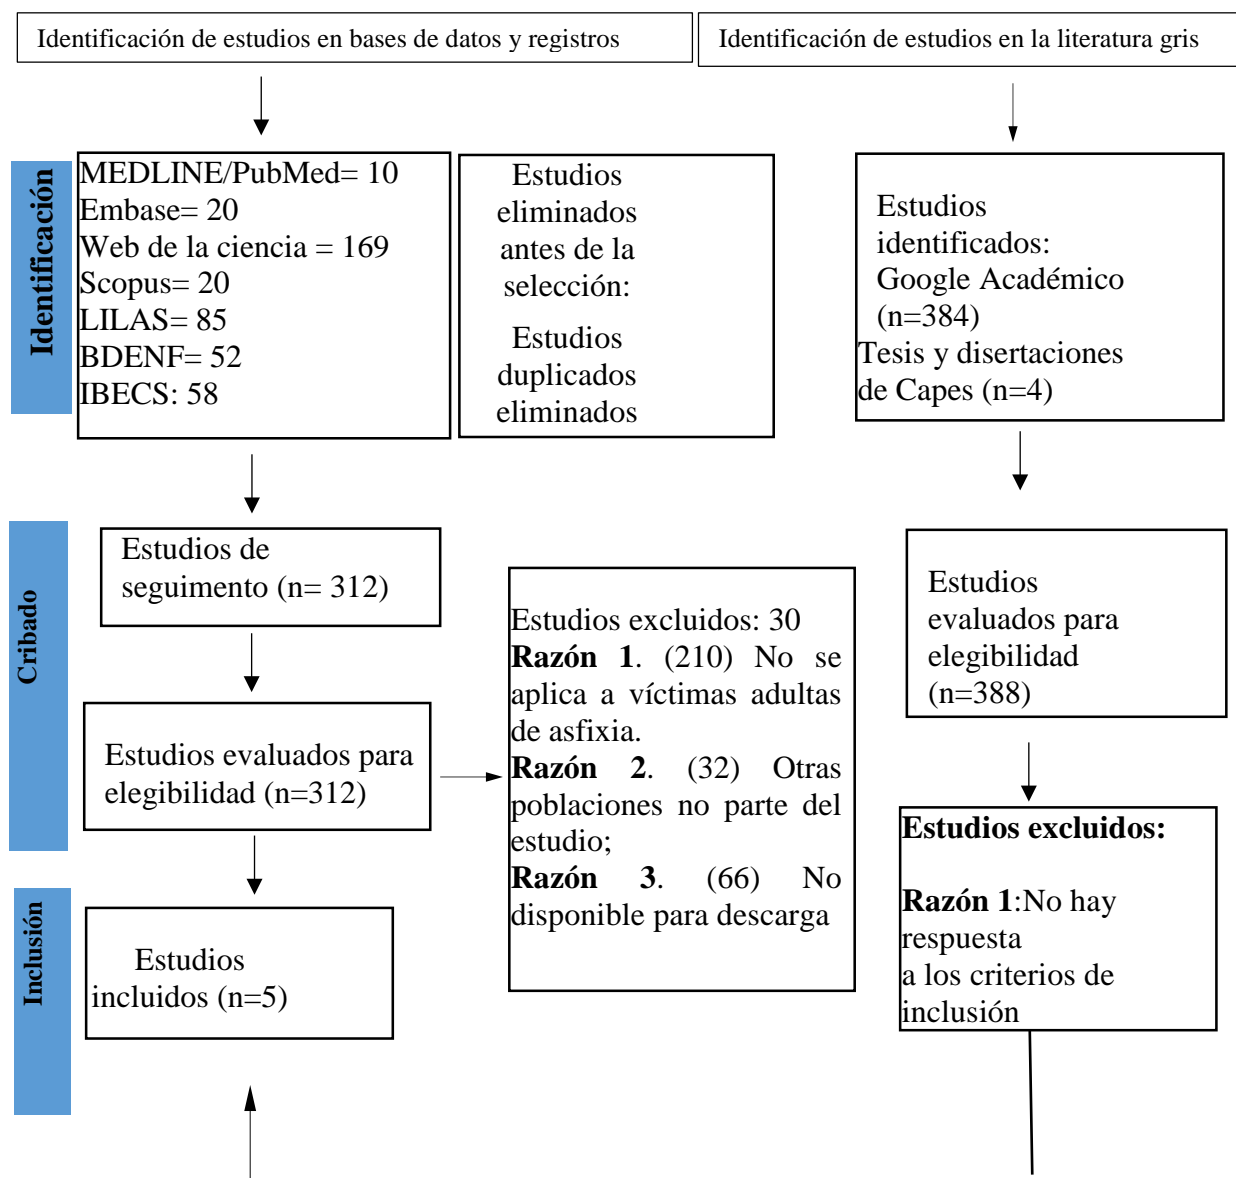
Identificación de estudios en bases de datos y registros

Identificación de estudios en la literatura gris

Identificación

MEDLINE/PubMed= 10
Embase= 20
Web de la ciencia = 169
Scopus= 20
LILAS= 85
BDENF= 52
IBECS: 58

Estudios eliminados antes de la selección:

Estudios duplicados eliminados

Estudios identificados:
Google Académico (n=384)
Tesis y disertaciones de Capes (n=4)

Cribado

Estudios de seguimento (n= 312)

Estudios excluidos: 30
**Razón 1**. (210) No se aplica a víctimas adultas de asfixia.
**Razón 2**. (32) Otras poblaciones no parte del estudio;
**Razón 3**. (66) No disponible para descarga

Estudios evaluados para elegibilidad (n=388)

Estudios evaluados para elegibilidad (n=312)

**Estudios excluidos:**

**Razón 1**:No hay respuesta
a los criterios de inclusión

Inclusión

Estudios incluidos (n=5)